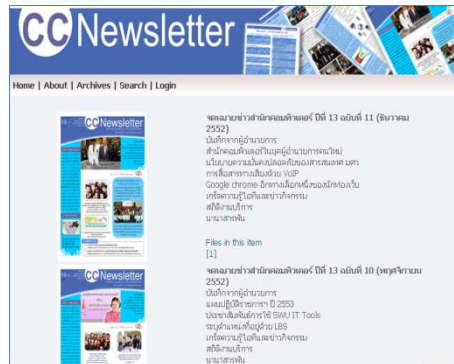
CC Newsletter

Home | About | Archives | Search | Login

จดหมายข่าวสำนักคอมพิวเตอร์ ปีที่ 13 ฉบับที่ 11 (ธันวาคม 2552)
บันทึกจากผู้อำนวยการ
สำนักคอมพิวเตอร์ในมุมผู้อำนวยการคนใหม่
นโยบายความมั่นคงปลอดภัยของสารสนเทศ มศว
การสื่อสารทางเสียงด้วย VoIP
Google chrome อีกทางเลือกหนึ่งของนักท่องเว็บ
เกร็ดความรู้ไอทีและข่าวกิจกรรม
สถิติงานบริการ
นานาสาระพัน

Files in this item
[1]

จดหมายข่าวสำนักคอมพิวเตอร์ ปีที่ 13 ฉบับที่ 10 (พฤศจิกายน 2552)
บันทึกจากผู้อำนวยการ
แผนปฏิบัติราชการฯ ปี 2553
ประชาสัมพันธ์การใช้ SWU IT Tools
ระบุตำแหน่งที่อยู่ด้วย LBS
เกร็ดความรู้ไอทีและข่าวกิจกรรม
สถิติงานบริการ
นานาสาระพัน